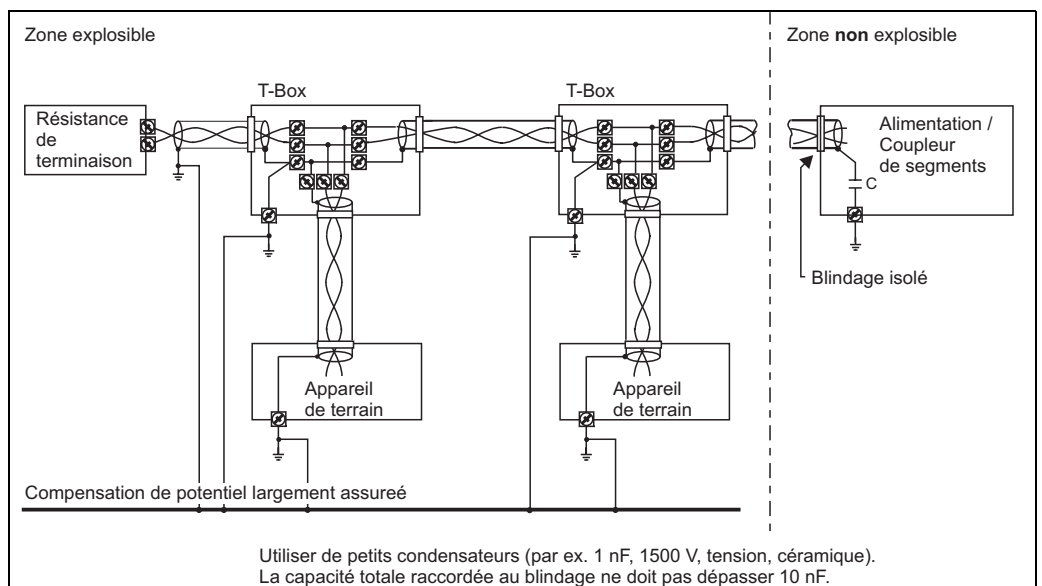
Zone explosible

Zone **non** explosible

T-Box

T-Box

Résistance de terminaison

Alimentation / Coupleur de segments

C

Blindage isolé

Appareil de terrain

Appareil de terrain

Compensation de potentiel largement assureé

Utiliser de petits condensateurs (par ex. 1 nF, 1500 V, tension, céramique). La capacité totale raccordée au blindage ne doit pas dépasser 10 nF.